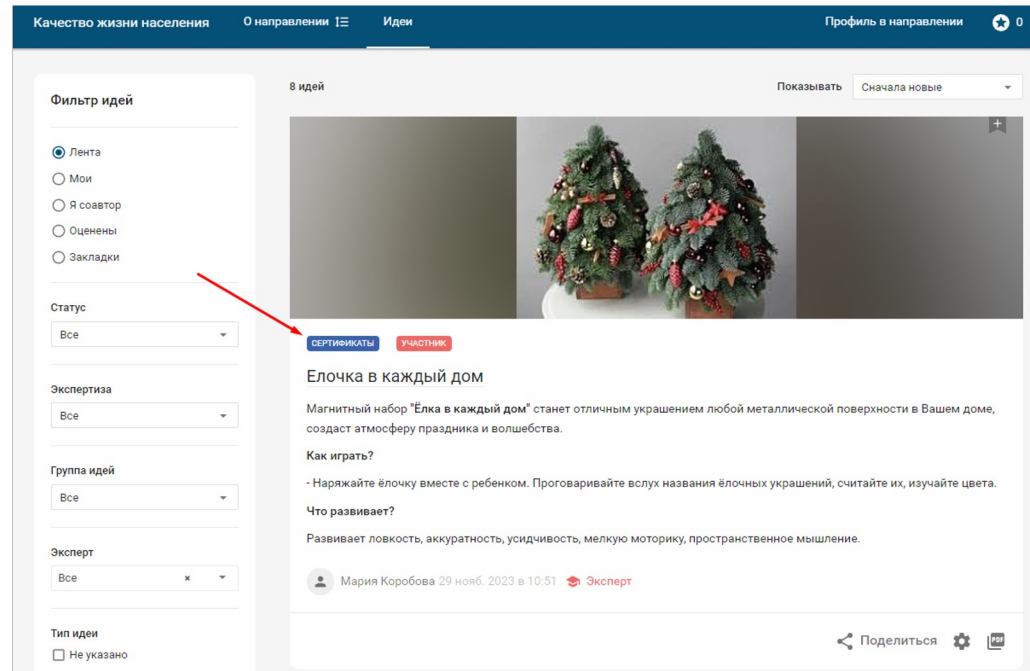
Качество жизни населения   О направлении   Идеи   Профиль в направлении   0

Фильтр идей

Лента
Мои
Я соавтор
Оценены
Закладки

Статус
Все

Экспертиза
Все

Группа идей
Все

Эксперт
Все ×

Тип идеи
Не указано

8 идей

Показывать Сначала новые

СЕРТИФИКАТЫ   УЧАСТНИК

Елочка в каждый дом

Магнитный набор "Ёлка в каждый дом" станет отличным украшением любой металлической поверхности в Вашем доме, создаст атмосферу праздника и волшебства.

Как играть?

- Наряжайте ёлочку вместе с ребенком. Проговаривайте вслух названия ёлочных украшений, считайте их, изучайте цвета.

Что развивает?

Развивает ловкость, аккуратность, усидчивость, мелкую моторику, пространственное мышление.

Мария Коробова 29 нояб. 2023 в 10:51   Эксперт

Поделиться   PDF